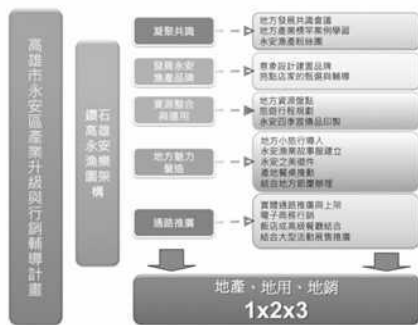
高雄市永安區產業升級與行銷輔導計畫

鑽石高雄永安漁樂園架構

凝聚共識
地方發展共識會議
地方產業標竿案例學習
永安漁產群組團

發展永安漁產品牌
意象設計建置品牌
見勤店家的整裝與輔導

資源整合與運用
地方資源盤點
整體行銷規劃
永安四季旅遊印製

地方魅力營造
地方小旅行導入
永安漁業故事館建立
永安之美徵件
產地餐桌推動
結合地方節慶事件

通路推廣
實體通路推廣與上架
電子商務行銷
飯店或高級餐廳結合
結合大型活動展售推廣

地產、地用、地銷
1x2x3